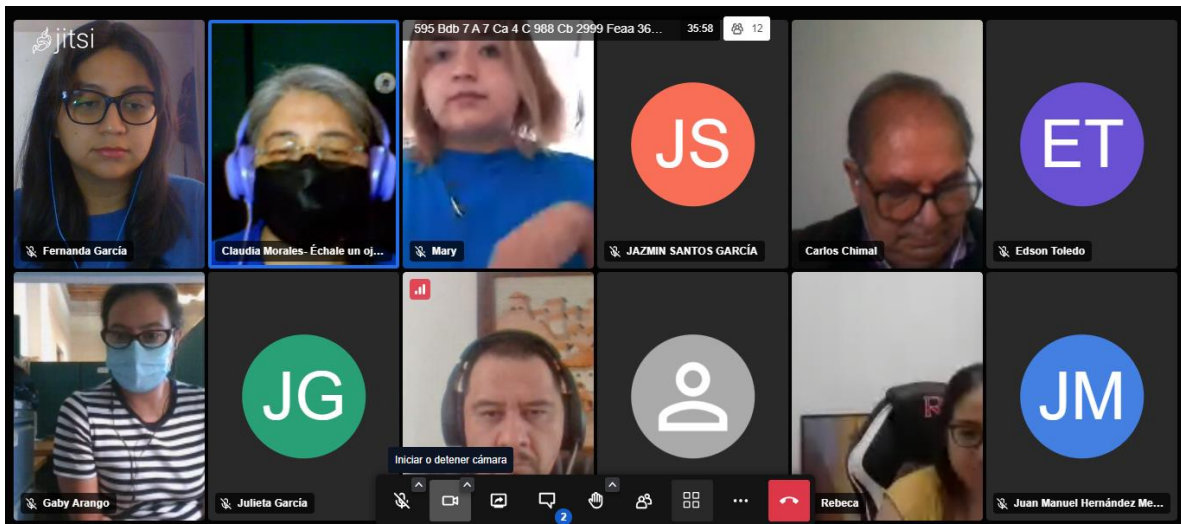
jitsi

595 Bdb 7 A 7 Ca 4 C 988 Cb 2999 Feaa 36...

35:58

12

Fernanda García

Claudia Morales- Échale un oj...

Mary

JS

JAZMIN SANTOS GARCÍA

Carlos Chimal

ET

Edson Toledo

Gaby Arango

JG

Julieta García

Iniciar o detener cámara

2

Rebeca

JM

Juan Manuel Hernández Me...